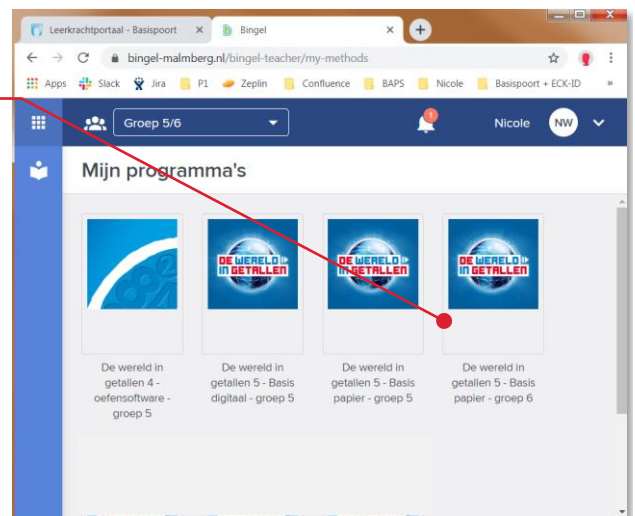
Leerkrachtportaal - Basispoort ×
Bingel ×
bingel-malmberg.nl/bingel-teacher/my-methods
Apps Slack Jira P1 Zeplin Confluence BAPS Nicole Basispoort + ECK-ID »
Groep 5/6
1
Nicole NW
Mijn programma's
DE WERELD IN GETALLEN
DE WERELD IN GETALLEN
DE WERELD IN GETALLEN
De wereld in getallen 4 - oefensoftware - groep 5
De wereld in getallen 5 - Basis digitaal - groep 5
De wereld in getallen 5 - Basis papier - groep 5
De wereld in getallen 5 - Basis papier - groep 6